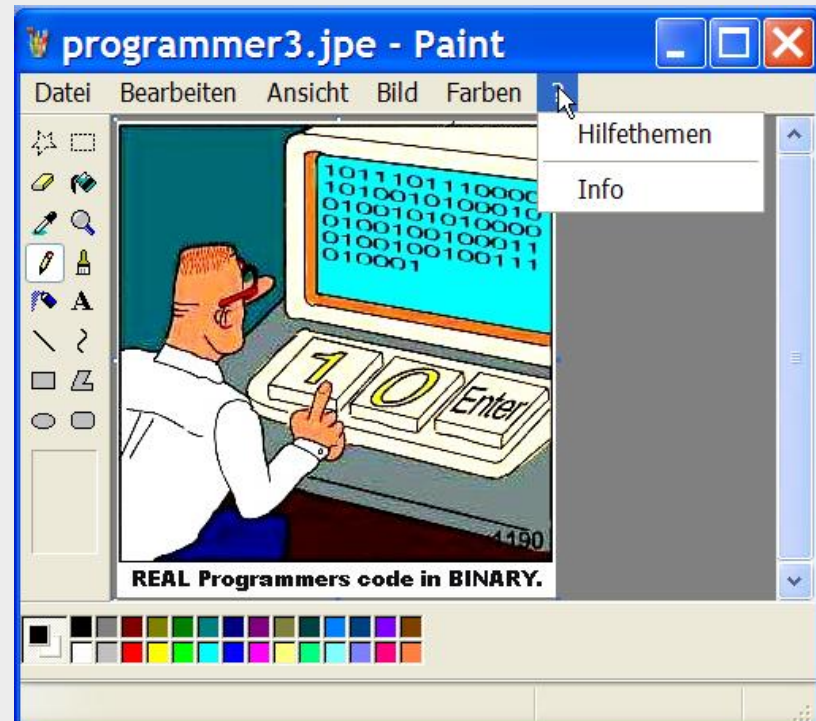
programmer3.jpe - Paint

Datei Bearbeiten Ansicht Bild Farben ?

Hilfethemen

Info

A

1011101110000
1010010100010
0100101010000
0100100100011
0100100100111
010001

1 0 Enter

1190

REAL Programmers code in BINARY.